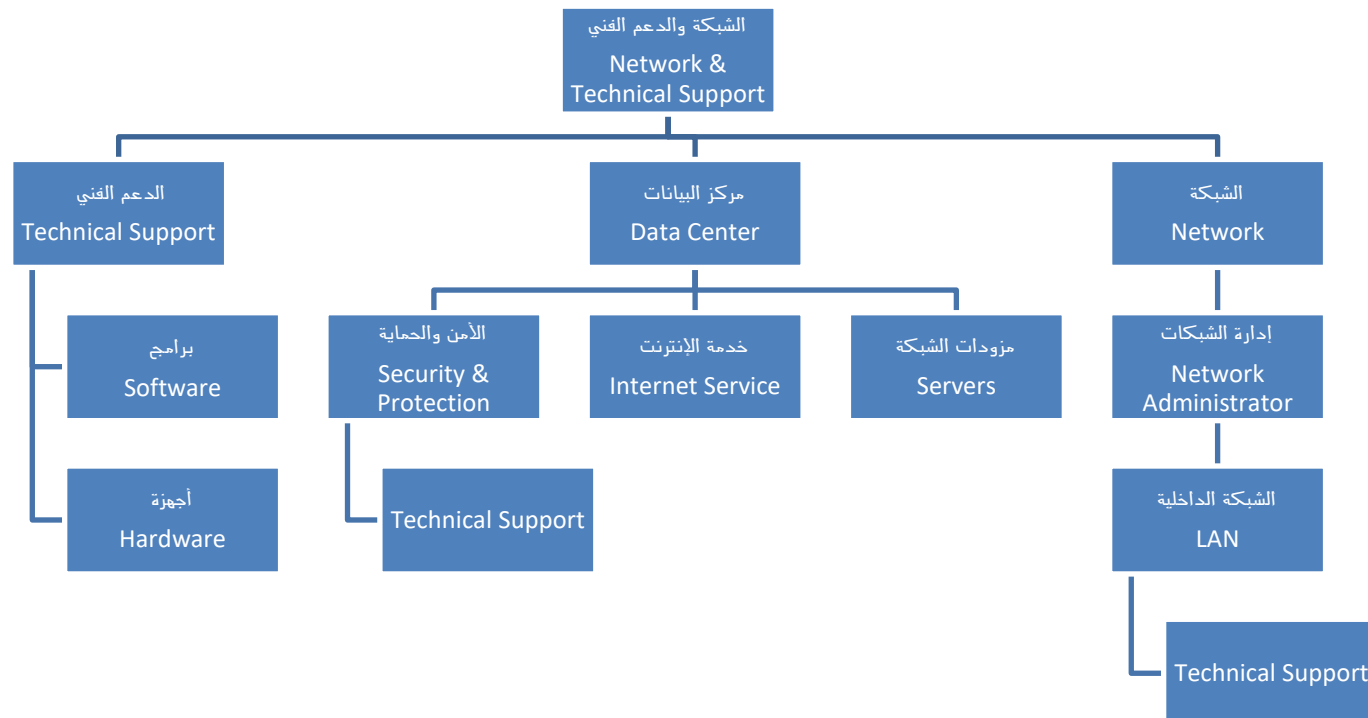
الشبكة والدعم الفني
Network & Technical Support

الدعم الفني
Technical Support

برامج
Software

أجهزة
Hardware

مركز البيانات
Data Center

الأمن والحماية
Security & Protection

Technical Support

خدمة الإنترنت
Internet Service

مزودات الشبكة
Servers

الشبكة
Network

إدارة الشبكات
Network Administrator

الشبكة الداخلية
LAN

Technical Support